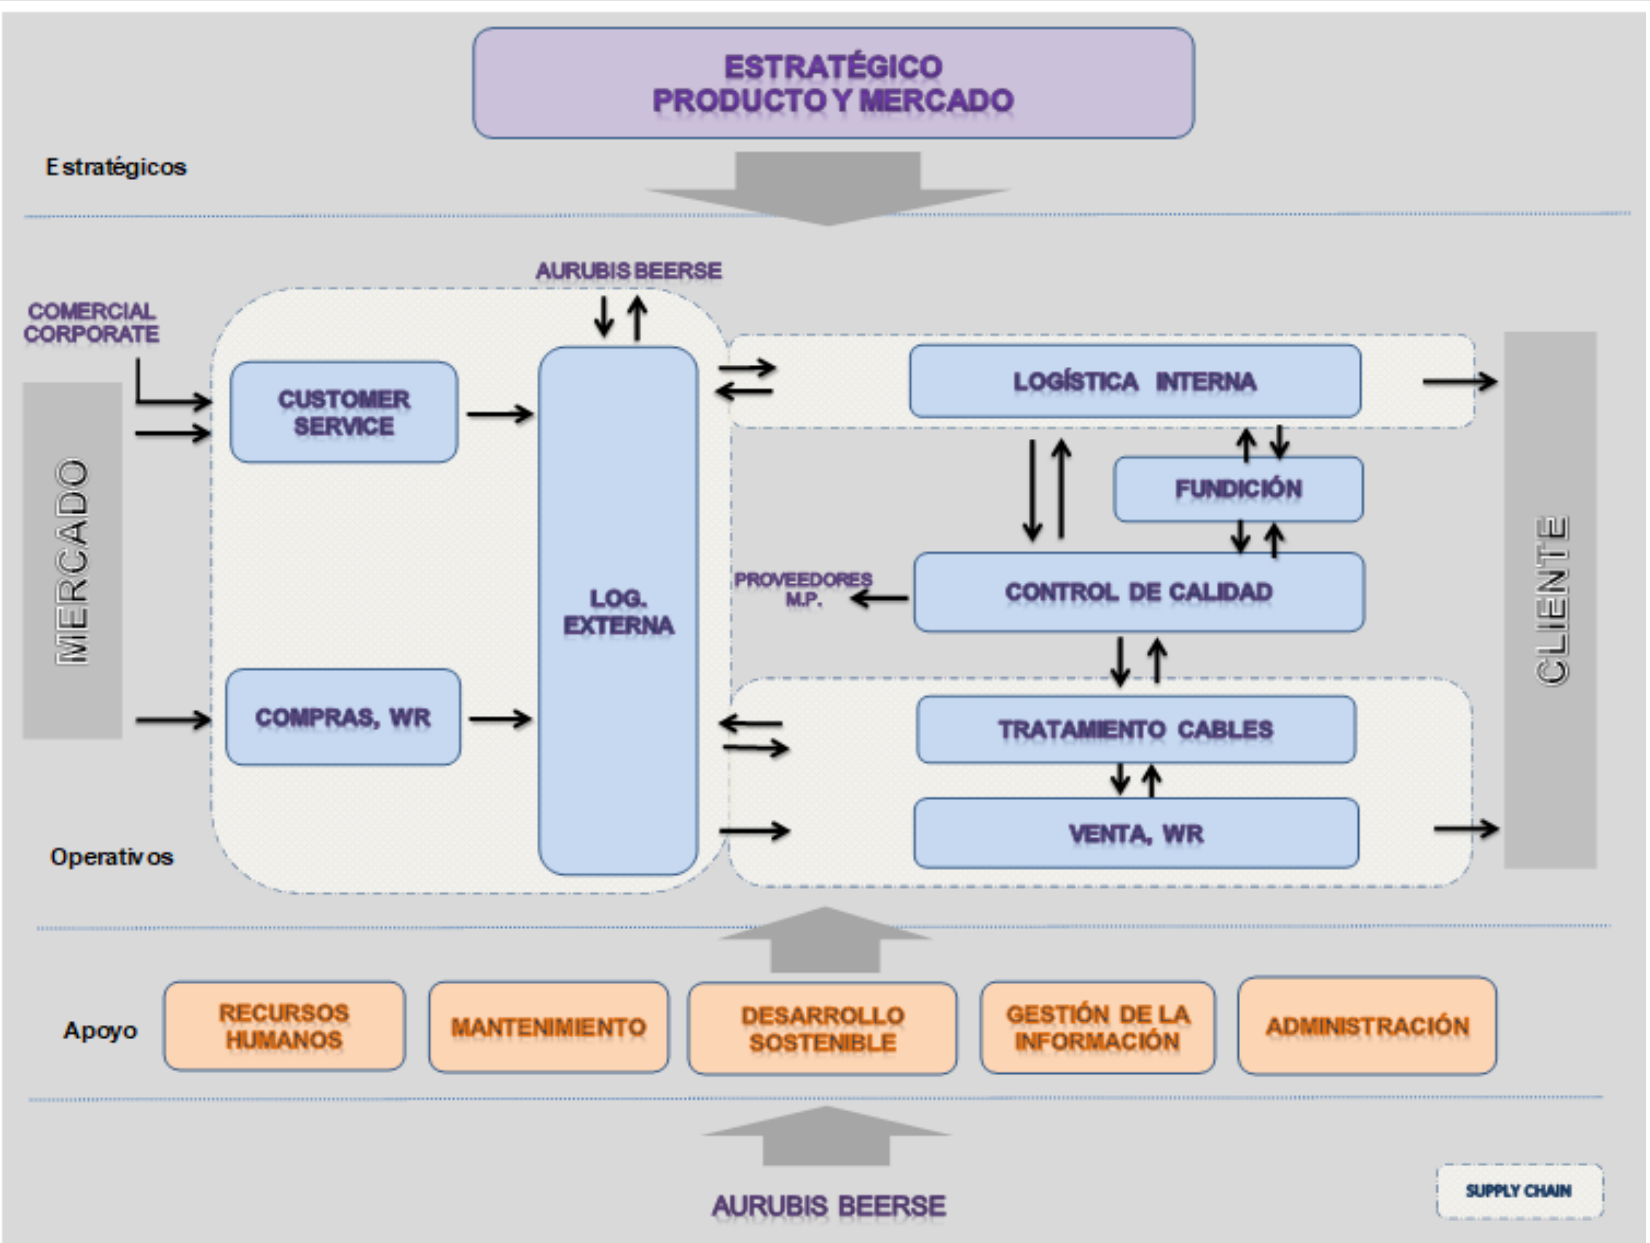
ESTRATÉGICO
PRODUCTO Y MERCADO

Estratégicos

AURUBIS BEERSE

COMERCIAL CORPORATE

MERCADO

CUSTOMER SERVICE

LOG. EXTERNA

LOGÍSTICA INTERNA

FUNDICIÓN

PROVEEDORES M.P.

CONTROL DE CALIDAD

COMPRAS, WR

TRATAMIENTO CABLES

VENTA, WR

CLIENTE

Operativos

Apoyo

RECURSOS HUMANOS

MANTENIMIENTO

DESARROLLO SOSTENIBLE

GESTIÓN DE LA INFORMACIÓN

ADMINISTRACIÓN

AURUBIS BEERSE

SUPPLY CHAIN